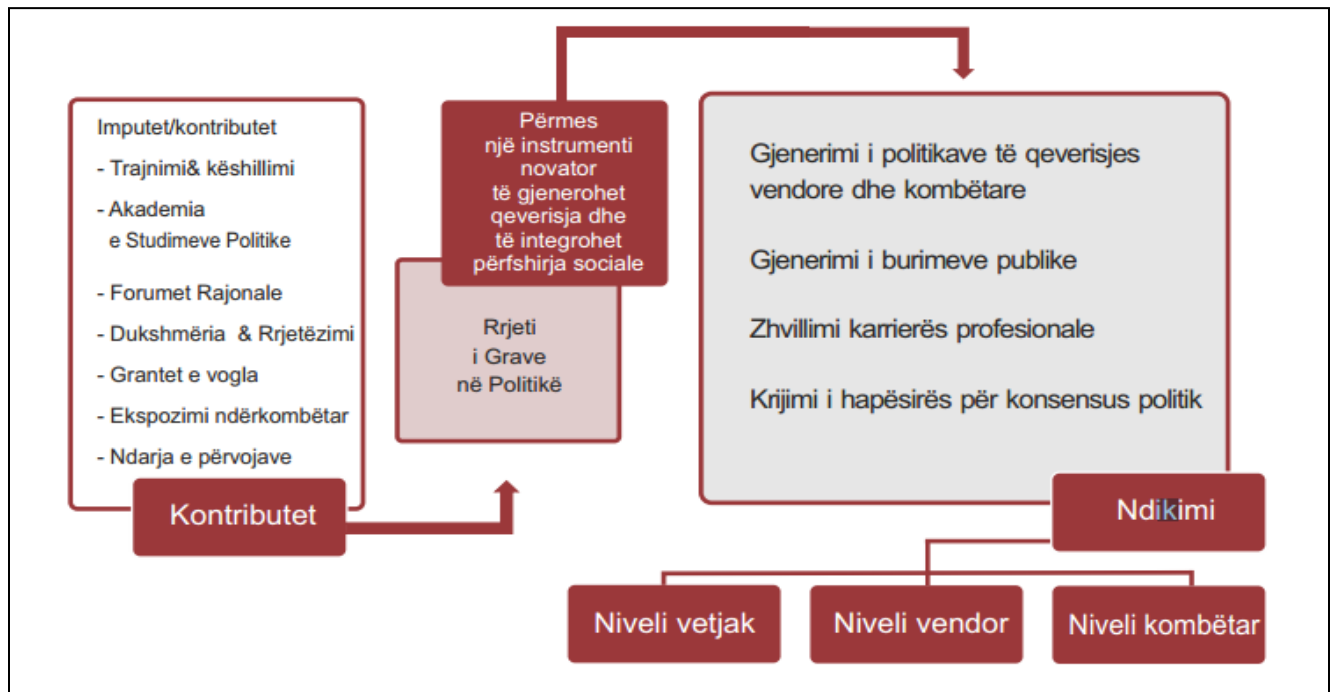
Imputet/kontributet

- Trajnimi& këshillimi

- Akademia e Studimeve Politike

- Forumet Rajonale

- Dukshmëria & Rrjetëzimi

- Grantet e vogla

- Ekspozimi ndërkombëtar

- Ndarja e përvojave

Kontributet

Përmes një instrumenti novator të gjenerohet qeverisja dhe të integrohet përfshirja sociale

Rrjeti i Grave në Politikë

Gjenerimi i politikave të qeverisjes vendore dhe kombëtare

Gjenerimi i burimeve publike

Zhvillimi karrierës profesionale

Krijimi i hapësirës për konsensus politik

Ndikimi

Niveli vetjak

Niveli vendor

Niveli kombëtar